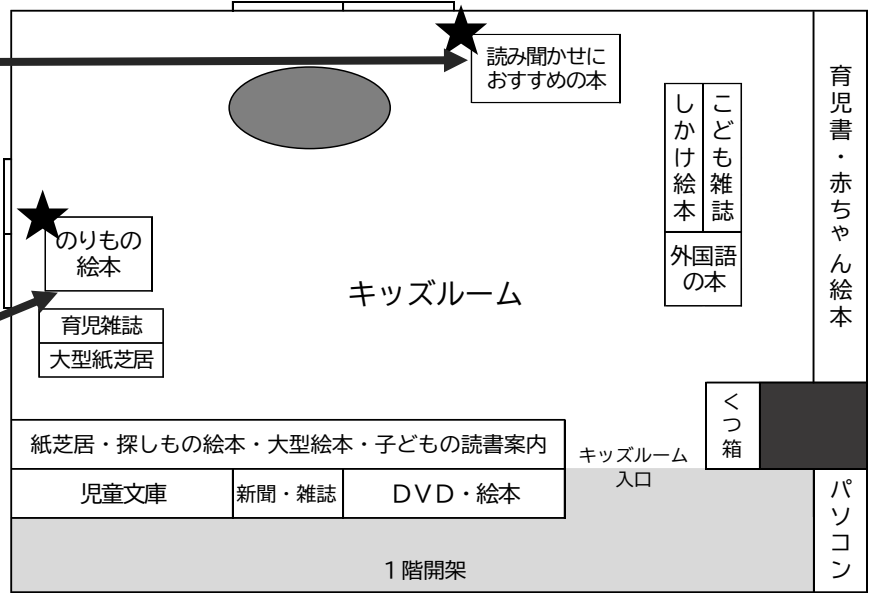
読み聞かせにおすすめの本

育児書・赤ちゃん絵本

しかけ絵本

こども雑誌

外国語の本

のりもの絵本

キッズルーム

育児雑誌

大型紙芝居

くつ箱

紙芝居・探しもの絵本・大型絵本・子どもの読書案内

キッズルーム入口

児童文庫

新聞・雑誌

DVD・絵本

パソコン

1階開架